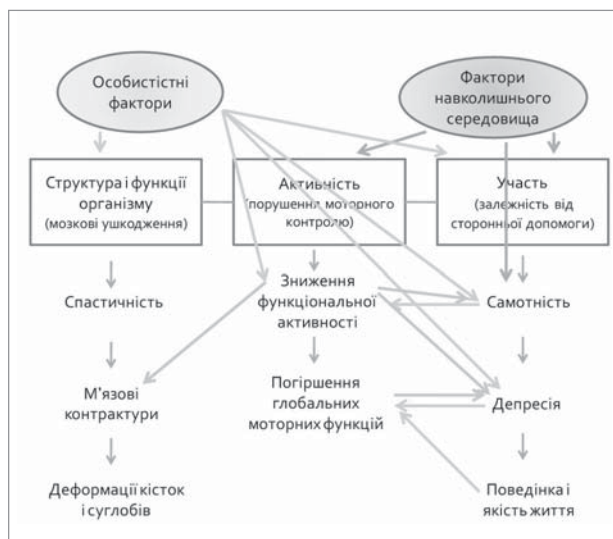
Особистістні фактори

Фактори навколишнього середовища

Структура і функції організму (мозкові ушкодження)

Активність (порушення моторного контролю)

Участь (залежність від сторонньої допомоги)

Спастичність

Зниження функціональної активності

Самотність

М'язові контрактури

Погіршення глобальних моторних функцій

Депресія

Деформації кісток і суглобів

Поведінка і якість життя